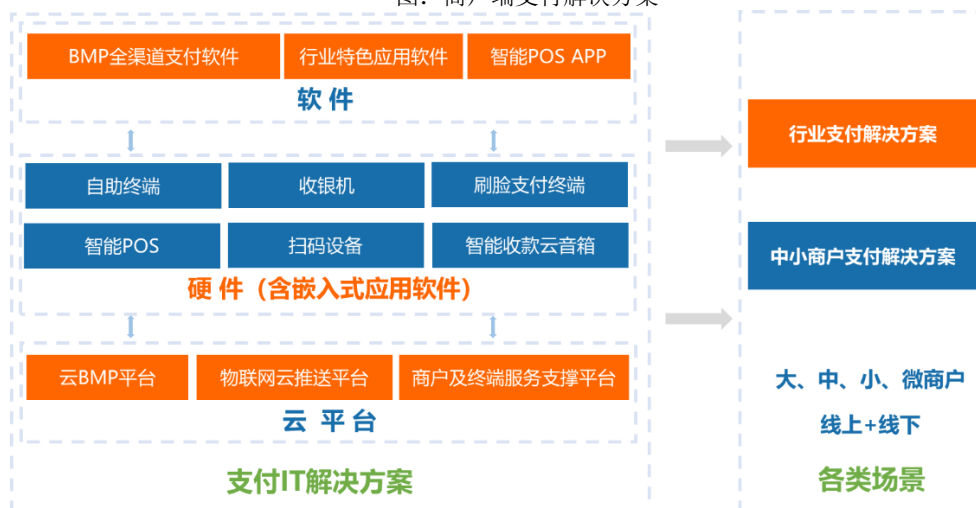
图：商户端支付解决方案

BMP全渠道支付软件
行业特色应用软件
智能POS APP
软 件

自助终端
收银机
刷脸支付终端
智能POS
扫码设备
智能收款云音箱
硬 件（含嵌入式应用软件）

云BMP平台
物联网云推送平台
商户及终端服务支撑平台
云 平 台

支付IT解决方案

行业支付解决方案
中小商户支付解决方案
大、中、小、微商户
线上+线下
各类场景